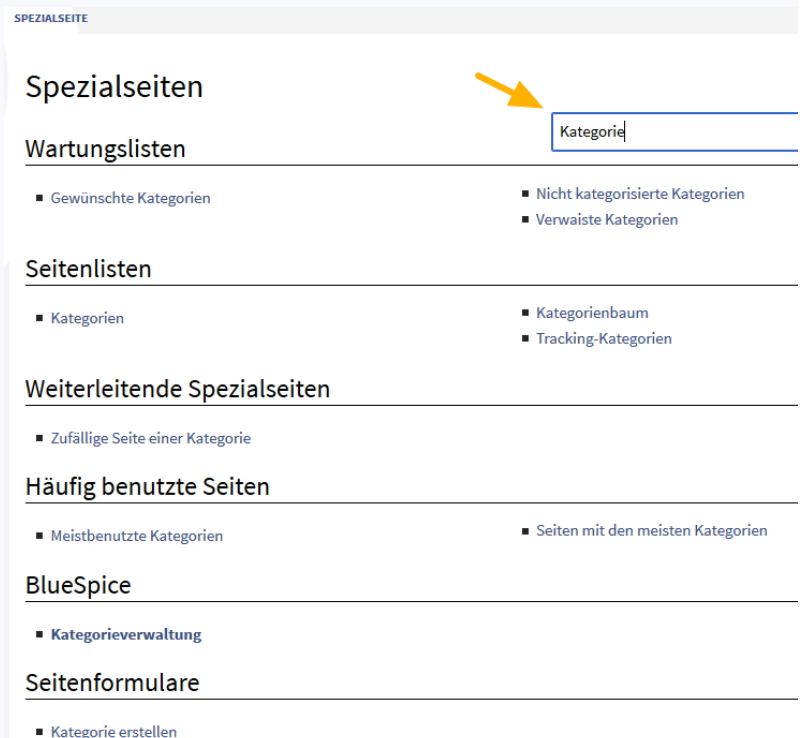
SPEZIALSEITE

Spezialseiten

Kategorie

Wartungslisten

- Gewünschte Kategorien
- Nicht kategorisierte Kategorien
- Verwaiste Kategorien

Seitenlisten

- Kategorien
- Kategorienbaum
- Tracking-Kategorien

Weiterleitende Spezialseiten

- Zufällige Seite einer Kategorie

Häufig benutzte Seiten

- Meistbenutzte Kategorien
- Seiten mit den meisten Kategorien

BlueSpice

- Kategorieverwaltung

Seitenformulare

- Kategorie erstellen